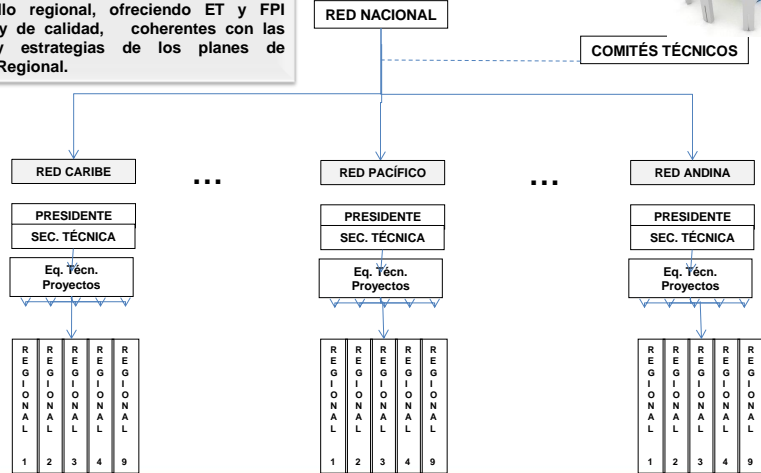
llo regional, ofreciendo ET y FPI y de calidad, coherentes con las y estrategias de los planes de Regional.

RED NACIONAL

COMITÉS TÉCNICOS

RED CARIBE

...

RED PACÍFICO

...

RED ANDINA

PRESIDENTE
SEC. TÉCNICA

Eq. Técn.
Proyectos

REGIONAL 1
REGIONAL 2
REGIONAL 3
REGIONAL 4
REGIONAL 9

PRESIDENTE
SEC. TÉCNICA

Eq. Técn.
Proyectos

REGIONAL 1
REGIONAL 2
REGIONAL 3
REGIONAL 4
REGIONAL 9

PRESIDENTE
SEC. TÉCNICA

Eq. Técn.
Proyectos

REGIONAL 1
REGIONAL 2
REGIONAL 3
REGIONAL 4
REGIONAL 9